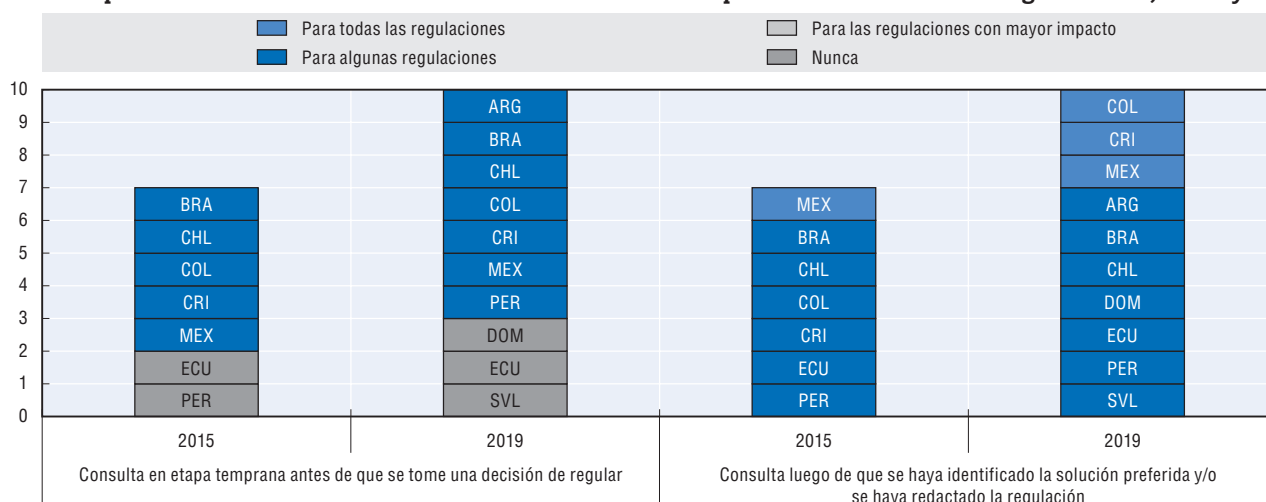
Para todas las regulaciones
Para algunas regulaciones
Para las regulaciones con mayor impacto
Nunca

10
9
8
7
6
5
4
3
2
1
0

BRA
CHL
COL
CRI
MEX
ECU
PER

ARG
BRA
CHL
COL
CRI
MEX
PER
DOM
ECU
SVL

MEX
BRA
CHL
COL
CRI
ECU
PER

COL
CRI
MEX
ARG
BRA
CHL
DOM
ECU
PER
SVL

2015
2019
2015
2019

Consulta en etapa temprana antes de que se tome una decisión de regular
Consulta luego de que se haya identificado la solución preferida y/o se haya redactado la regulación